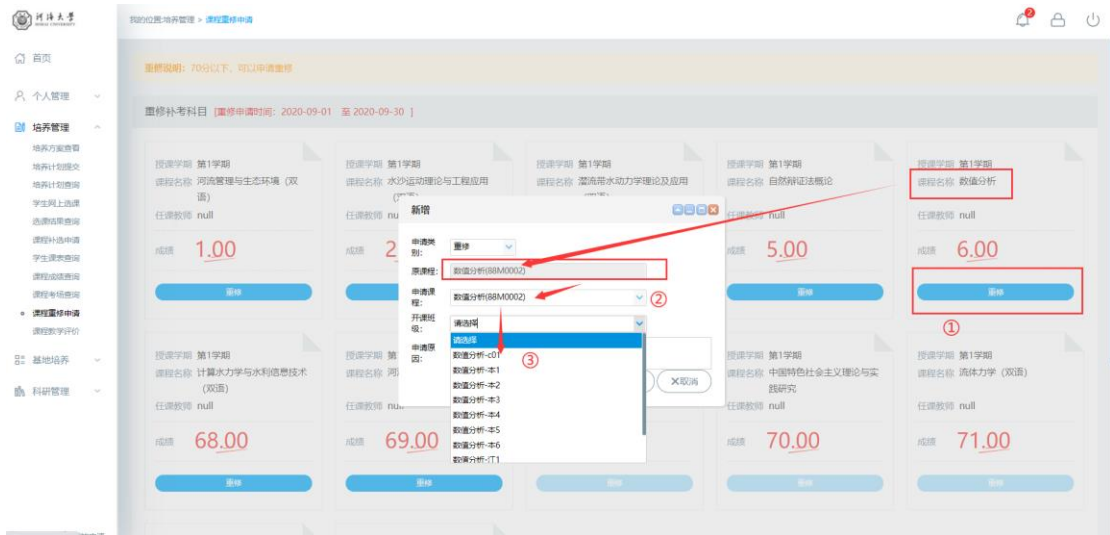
河海大学 HOHAI UNIVERSITY

我的位置:培养管理 > 课程重修申请

首页
个人管理
培养管理
培养方案查看
培养计划提交
培养计划查询
学生网上选课
选课结果查询
课程补选申请
学生课表查询
课程成绩查询
课程考场查询
课程重修申请
课程教学评价
基地培养
科研管理

重修说明:70分以下,可以申请重修

重修补考科目 [重修申请时间:2020-09-01 至 2020-09-30 ]

授课学期 第1学期
课程名称 河流管理与生态环境(双语)
任课教师 null
成绩 1.00
重修

授课学期 第1学期
课程名称 水沙运动理论与工程应用(双语)
任课教师 null
成绩 2

授课学期 第1学期
课程名称 湍流及其动力学理论及应用

授课学期 第1学期
课程名称 自然辩证法概论
任课教师 null
成绩 5.00
重修

授课学期 第1学期
课程名称 数值分析
任课教师 null
成绩 6.00
重修

①

新增
申请类别: 重修
原课程: 数值分析(88M0002)
申请课程: 数值分析(88M0002)
②
开课班级: 请选择
请选择
数值分析-c01
数值分析-本1
数值分析-本2
数值分析-本3
数值分析-本4
数值分析-本5
数值分析-本6
数值分析-IT1
③
申请原因:
取消

授课学期 第1学期
课程名称 计算水力学与水利信息技术(双语)
任课教师 null
成绩 68.00
重修

授课学期 第1学期
课程名称 河
任课教师 null
成绩 69.00
重修

授课学期 第1学期
课程名称 中国特色社会主义理论与实践研究
任课教师 null
成绩 70.00
重修

授课学期 第1学期
课程名称 流体力学(双语)
任课教师 null
成绩 71.00
重修